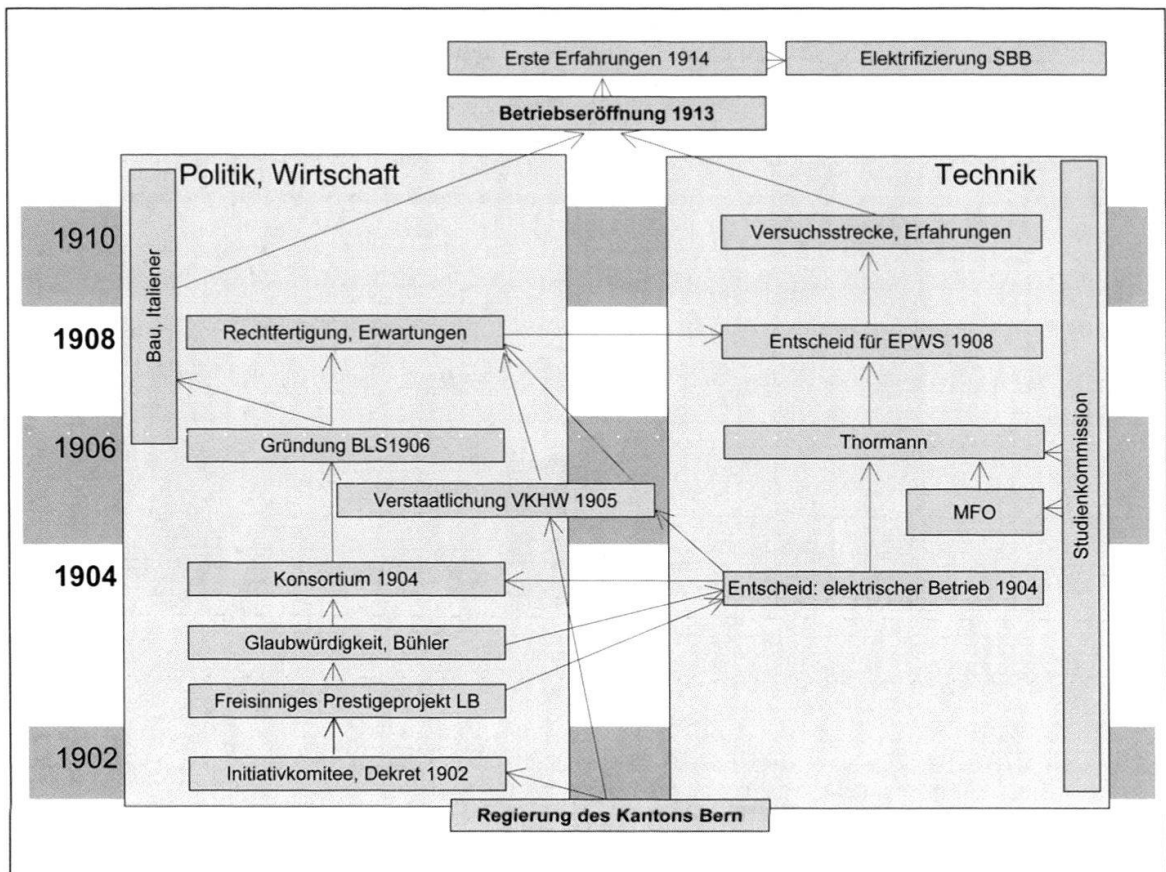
Erste Erfahrungen 1914
Elektrifizierung SBB
Betriebseröffnung 1913

Politik, Wirtschaft

Technik

1910
1908
1906
1904
1902

Bau, Italiener

Rechtfertigung, Erwartungen
Gründung BLS1906
Verstaatlichung VKHW 1905
Konsortium 1904
Glaubwürdigkeit, Bühler
Freisinniges Prestigeprojekt LB
Initiativkomitee, Dekret 1902
Regierung des Kantons Bern

Versuchsstrecke, Erfahrungen
Entscheid für EPWS 1908
Thormann
MFO
Entscheid: elektrischer Betrieb 1904

Studienkommission